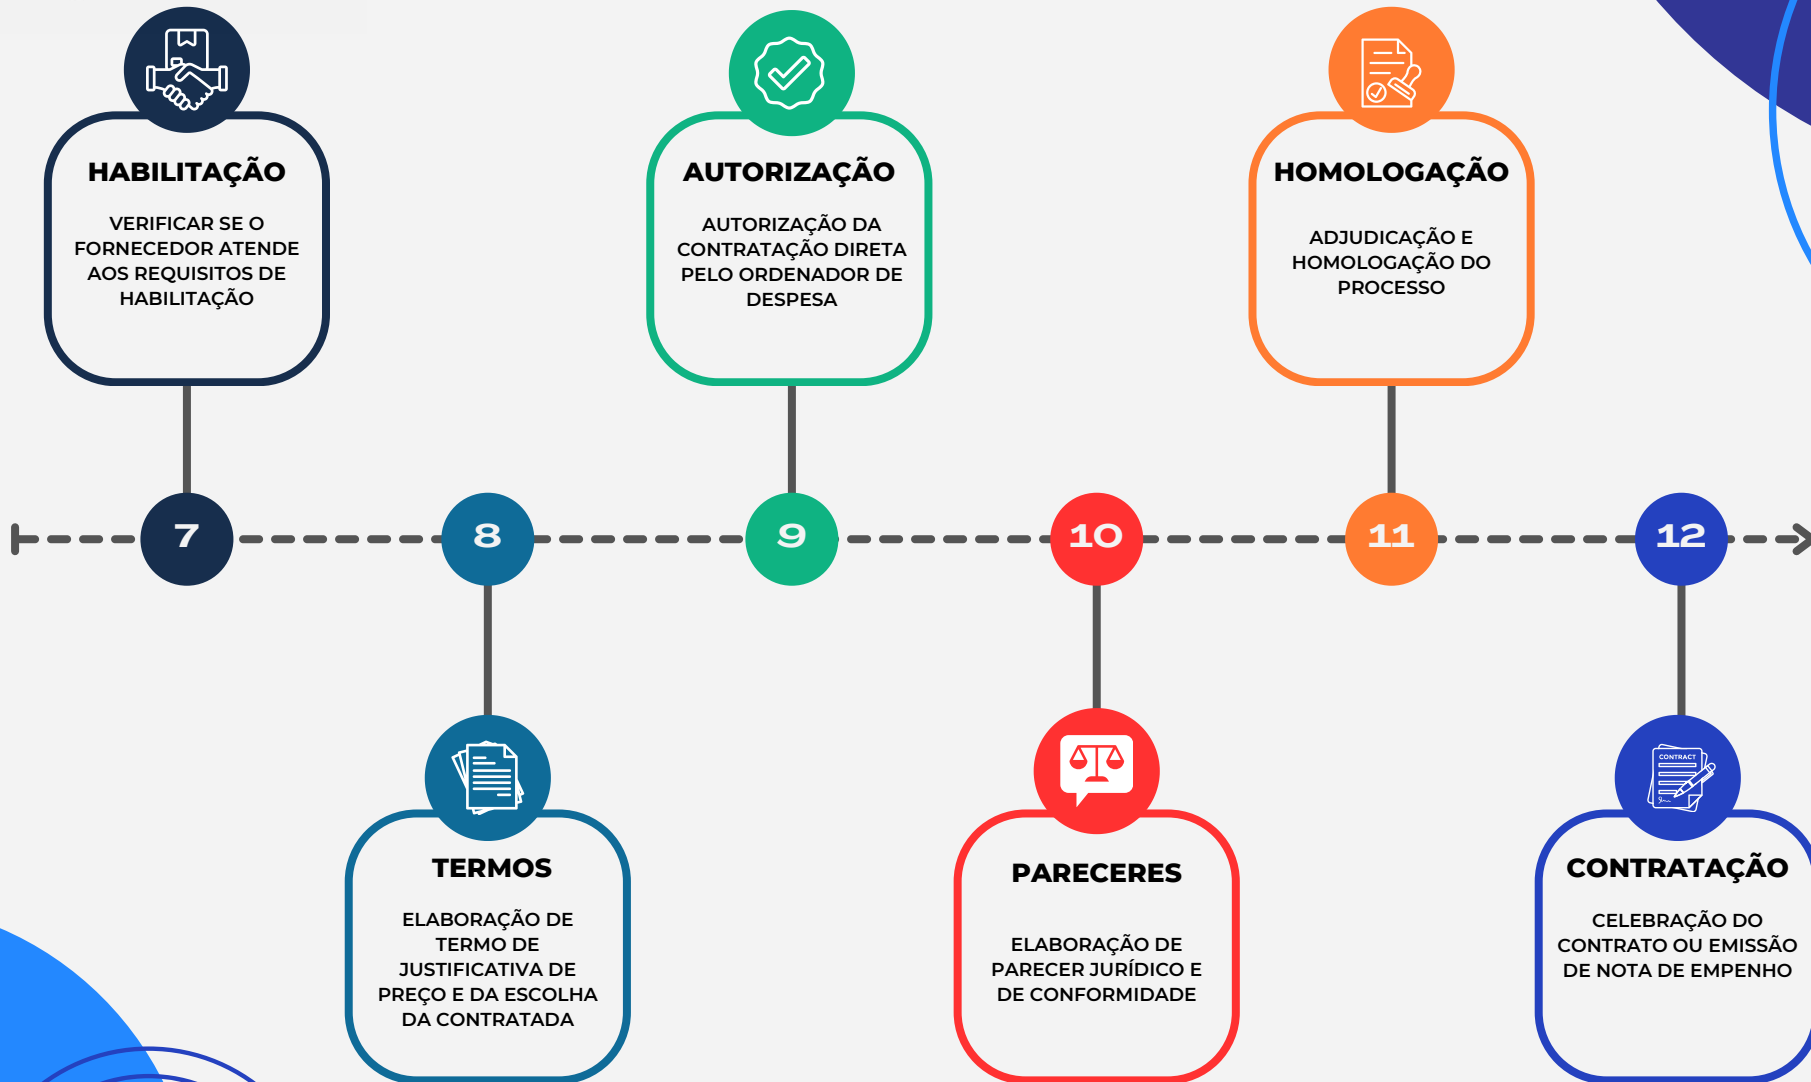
HABILITAÇÃO

VERIFICAR SE O FORNECEDOR ATENDE AOS REQUISITOS DE HABILITAÇÃO

AUTORIZAÇÃO

AUTORIZAÇÃO DA CONTRATAÇÃO DIRETA PELO ORDENADOR DE DESPESA

HOMOLOGAÇÃO

ADJUDICAÇÃO E HOMOLOGAÇÃO DO PROCESSO

7

8

9

10

11

12

TERMOS

ELABORAÇÃO DE TERMO DE JUSTIFICATIVA DE PREÇO E DA ESCOLHA DA CONTRATADA

PARECERES

ELABORAÇÃO DE PARECER JURÍDICO E DE CONFORMIDADE

CONTRACT

CONTRATAÇÃO

CELEBRAÇÃO DO CONTRATO OU EMISSÃO DE NOTA DE EMPENHO